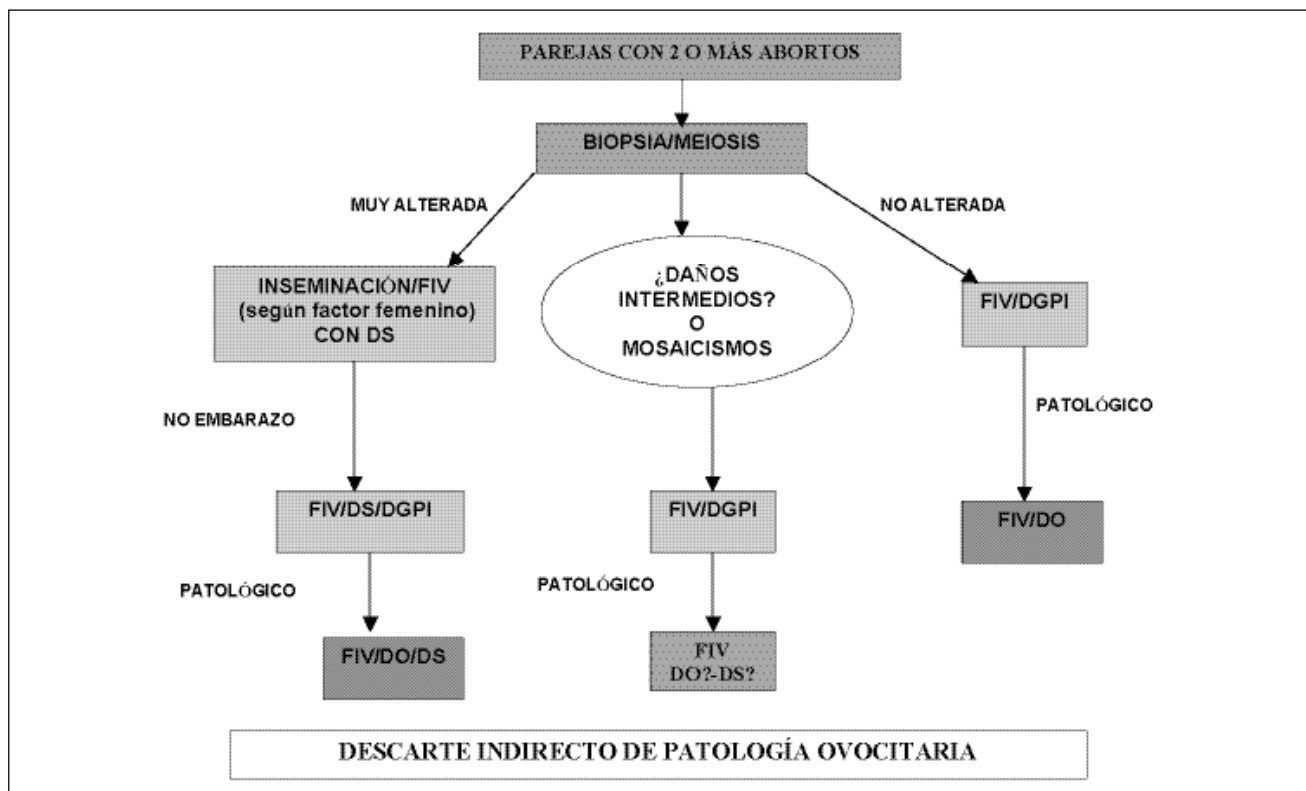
PAREJAS CON 2 O MÁS ABORTOS

BIOPSIA/MEIOSIS

MUY ALTERADA

NO ALTERADA

INSEMINACIÓN/FIV (según factor femenino) CON DS

¿DAÑOS INTERMEDIOS? O MOSAICISMOS

FIV/DGPI

NO EMBARAZO

PATOLÓGICO

FIV/DS/DGPI

FIV/DGPI

FIV/DO

PATOLÓGICO

PATOLÓGICO

FIV/DO/DS

FIV DO?-DS?

DESCARTE INDIRECTO DE PATOLOGÍA OVOCITARIA